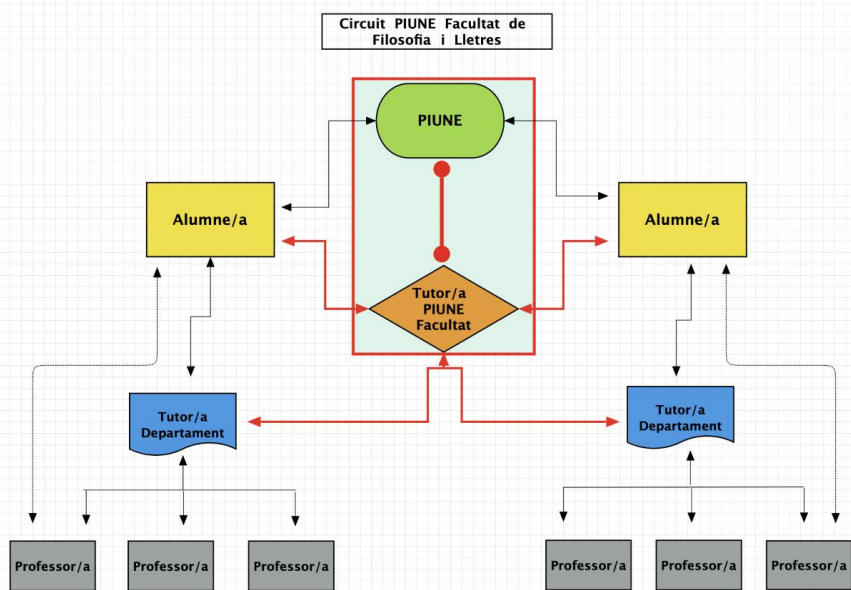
Circuit PIUNE Facultat de Filosofia i Lletres

PIUNE

Alumne/a

Alumne/a

Tutor/a PIUNE Facultat

Tutor/a Departament

Tutor/a Departament

Professor/a

Professor/a

Professor/a

Professor/a

Professor/a

Professor/a